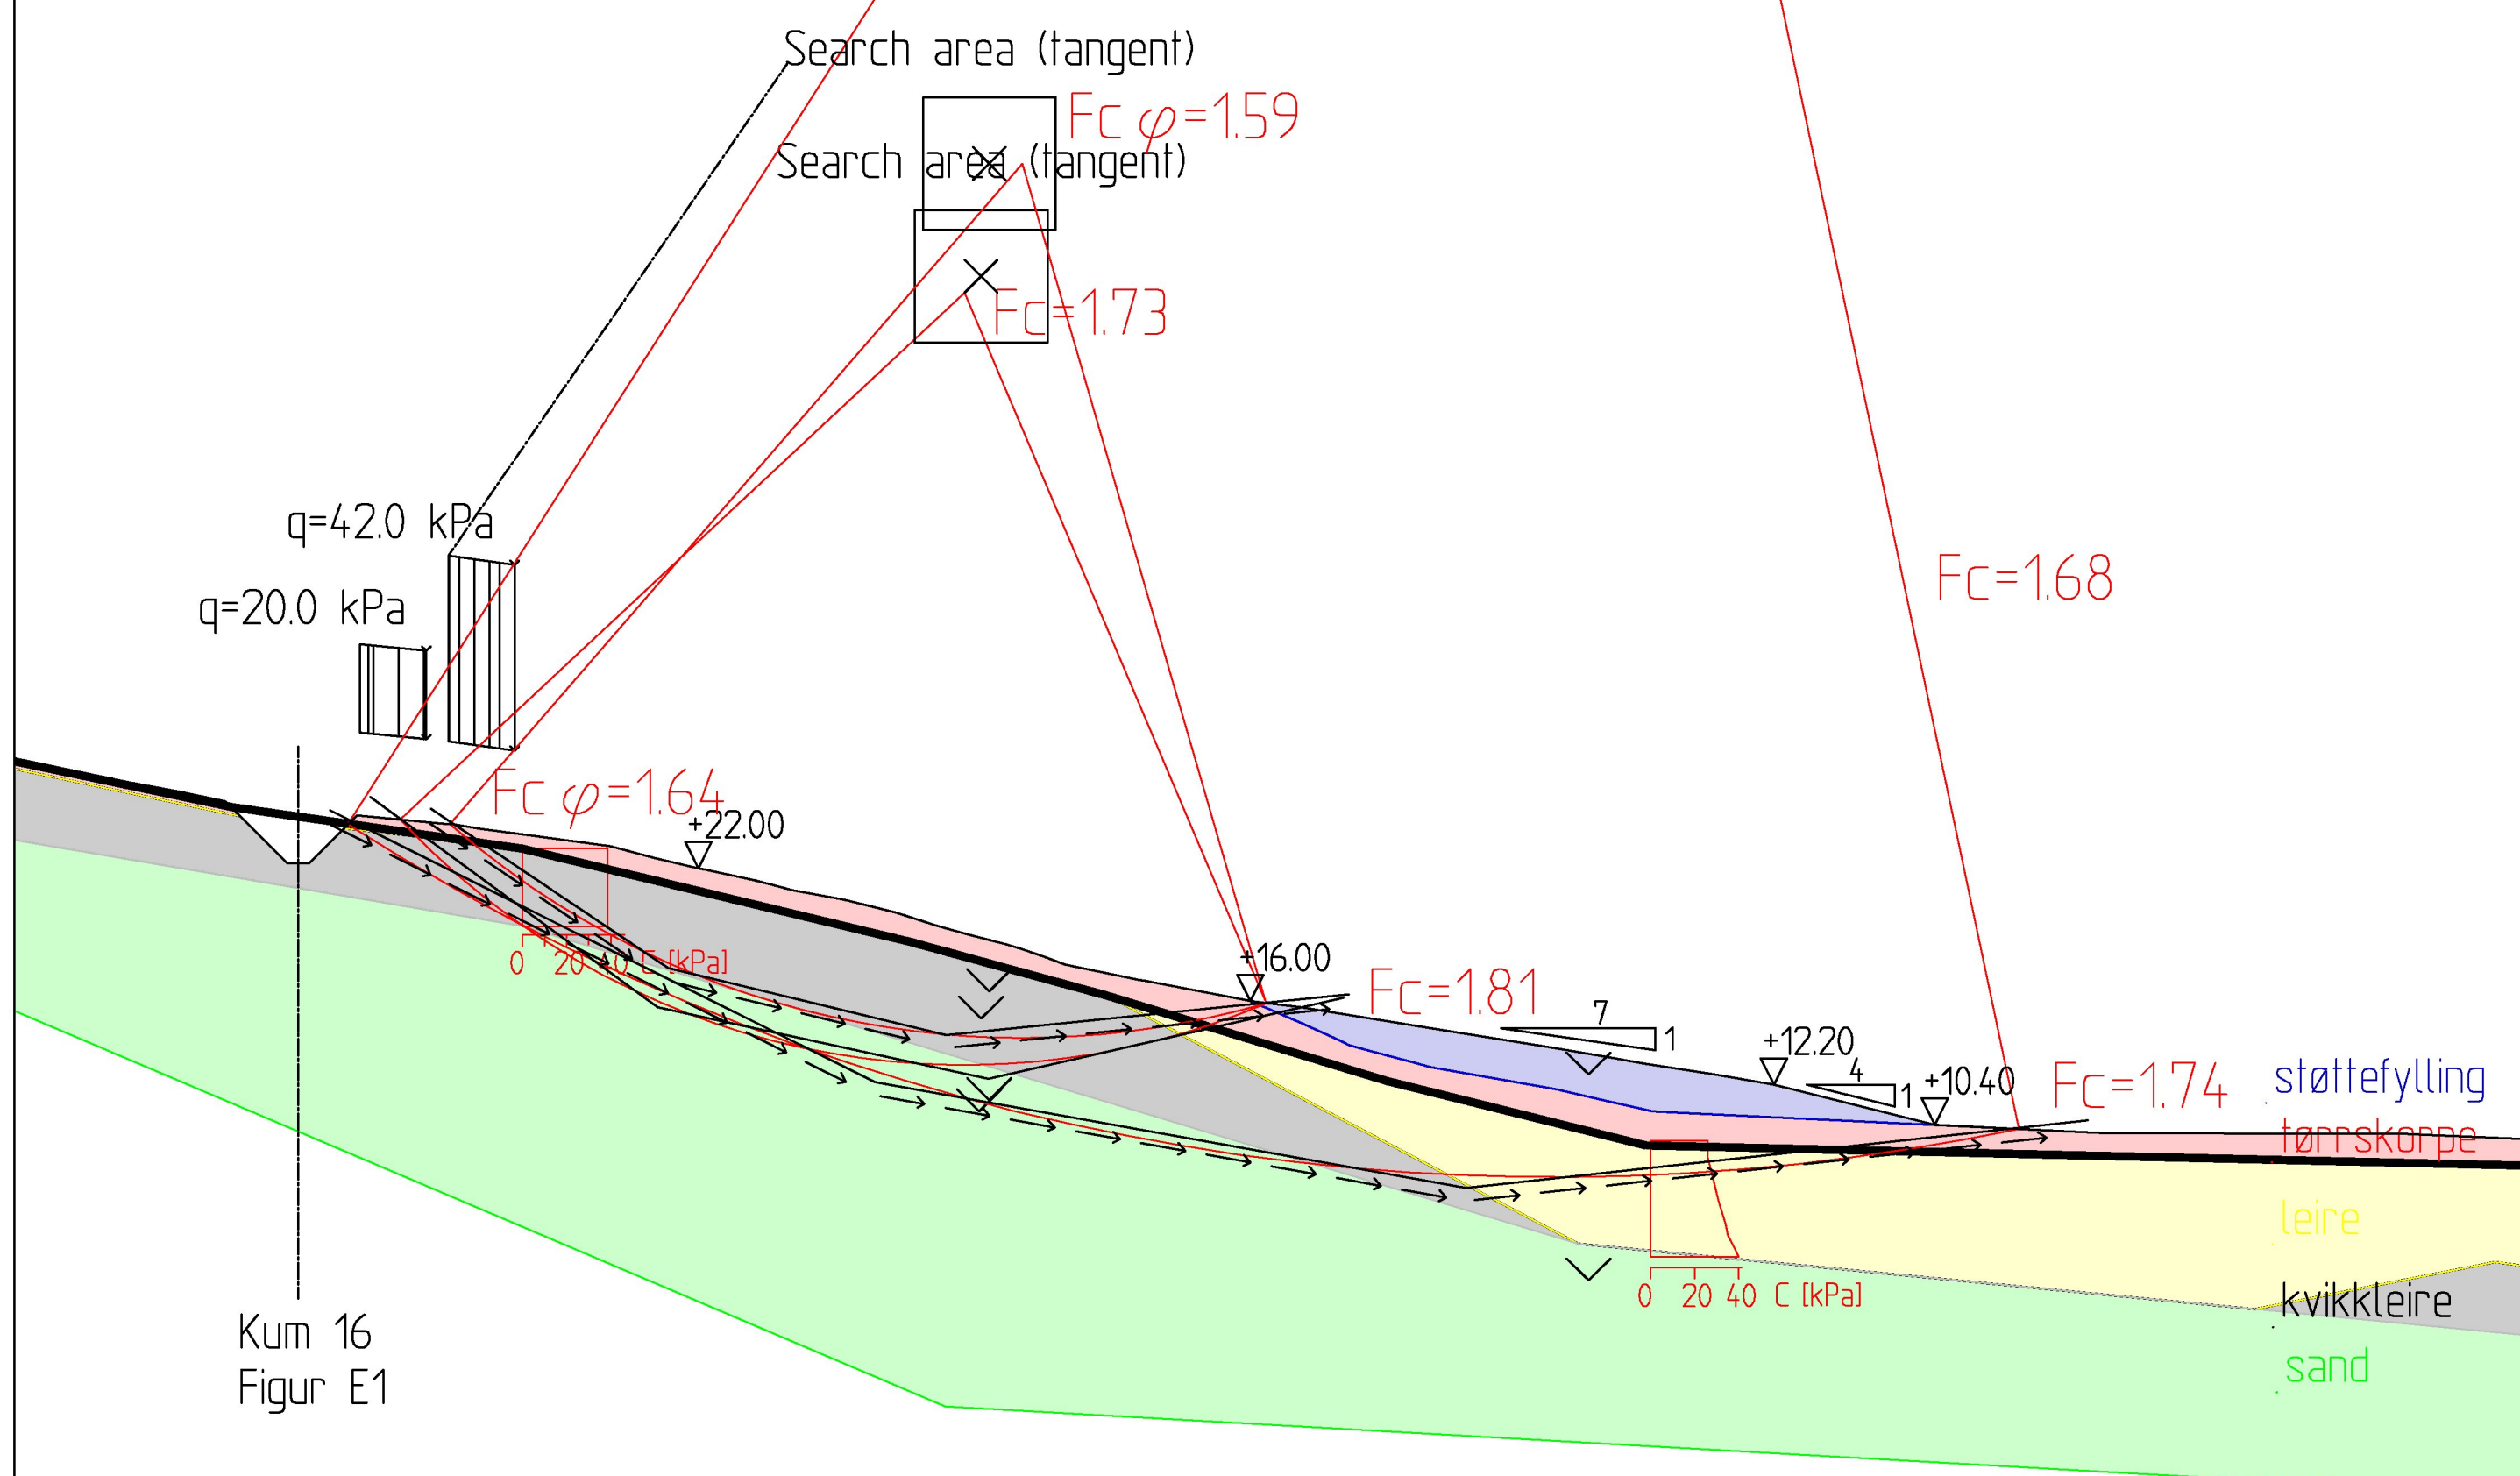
Search area (tangent)

Fc $\varphi$=1.59

Search area (tangent)

Fc=1.73

Fc=1.68

q=42.0 kPa

q=20.0 kPa

Fc $\varphi$=1.64

+22.00

0 20 40 C [kPa]

+16.00

Fc=1.81

7

1

+12.20

4

1

+10.40

Fc=1.74

støttefylling

tørrskorpe

leire

kvikkleire

sand

0 20 40 C [kPa]

Kum 16
Figur E1